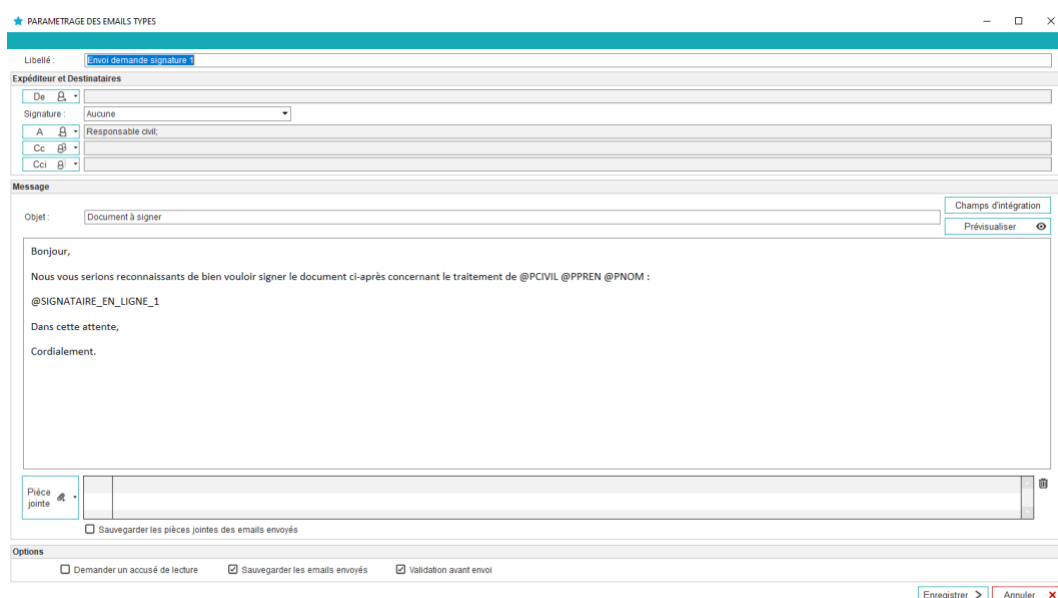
PARAMETRAGE DES EMAILS TYPES

Libellé : Envoi demande signature 1

Expéditeur et Destinataires

De

Signature : Aucune

A Responsable civil;

Cc

Cci

Message

Objet : Document à signer

Champs d'intégration

Prévisualiser

Bonjour,

Nous vous serions reconnaissants de bien vouloir signer le document ci-après concernant le traitement de @PCIVIL @PPREN @PNOM :

@SIGNATAIRE_EN_LIGNE_1

Dans cette attente,

Cordialement.

Pièce jointe

☐ Sauvegarder les pièces jointes des emails envoyés

Options

☐ Demander un accusé de lecture ☑ Sauvegarder les emails envoyés ☑ Validation avant envoi

Enregistrer > Annuler ×